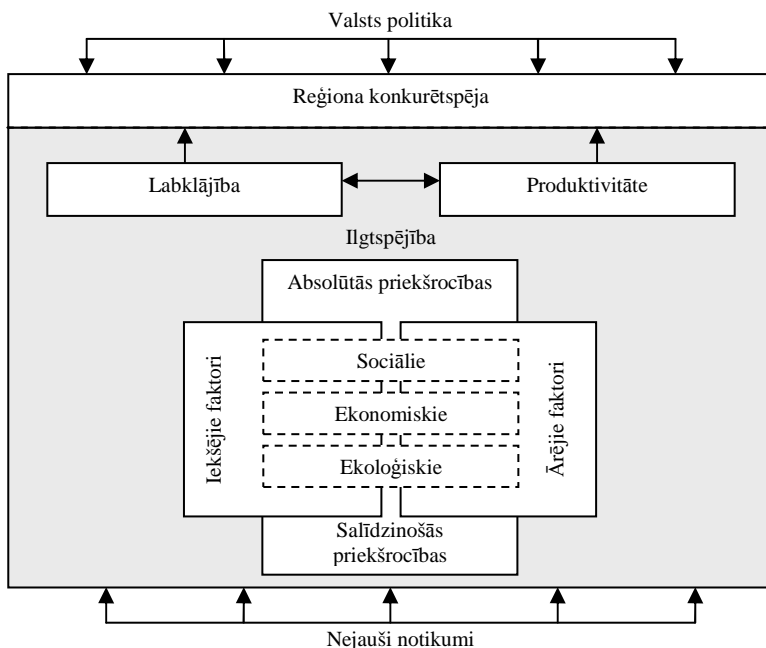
Valsts politika

Reģiona konkurētspēja

Labklājība

Produktivitāte

Ilgtspējība

Absolūtās priekšrocības

Iekšējie faktori

Sociālie

Ekonomiskie

Ekoloģiskie

Ārējie faktori

Salīdzinošās priekšrocības

Nejauši notikumi